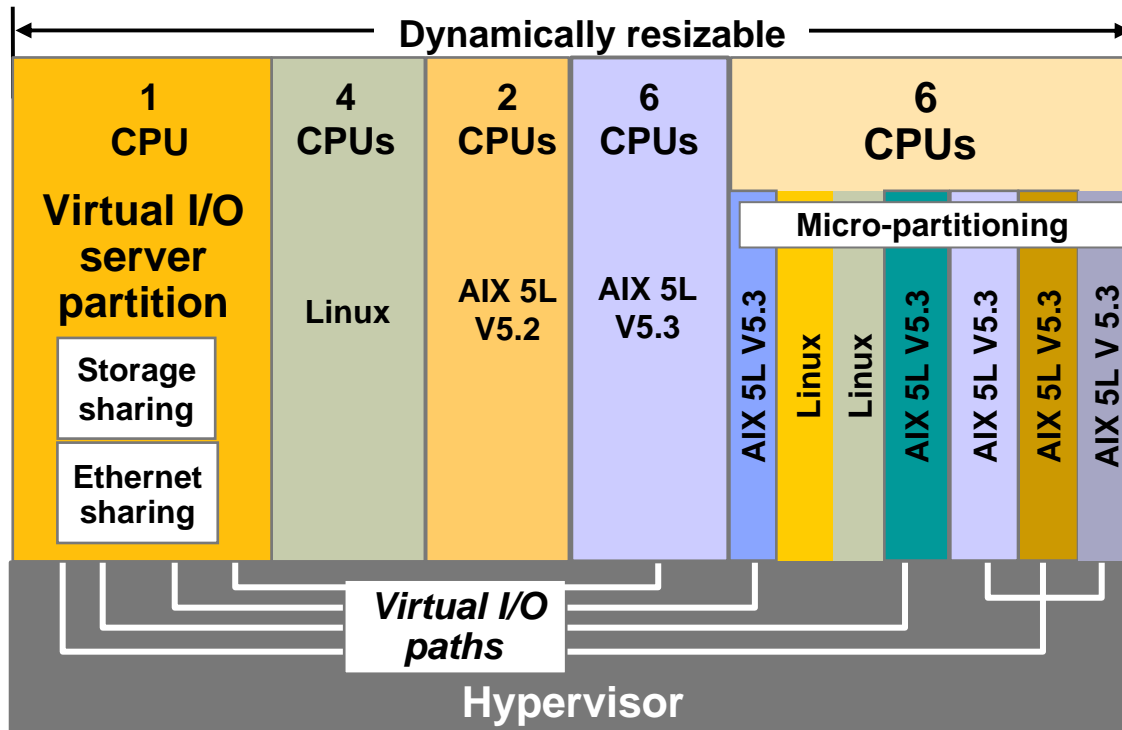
Dynamically resizable

1 CPU

Virtual I/O server partition

Storage sharing

Ethernet sharing

4 CPUs

Linux

2 CPUs

AIX 5L V5.2

6 CPUs

AIX 5L V5.3

6 CPUs

Micro-partitioning

AIX 5L V5.3

Linux

Linux

AIX 5L V5.3

AIX 5L V5.3

AIX 5L V5.3

AIX 5L V 5.3

Virtual I/O paths

Hypervisor